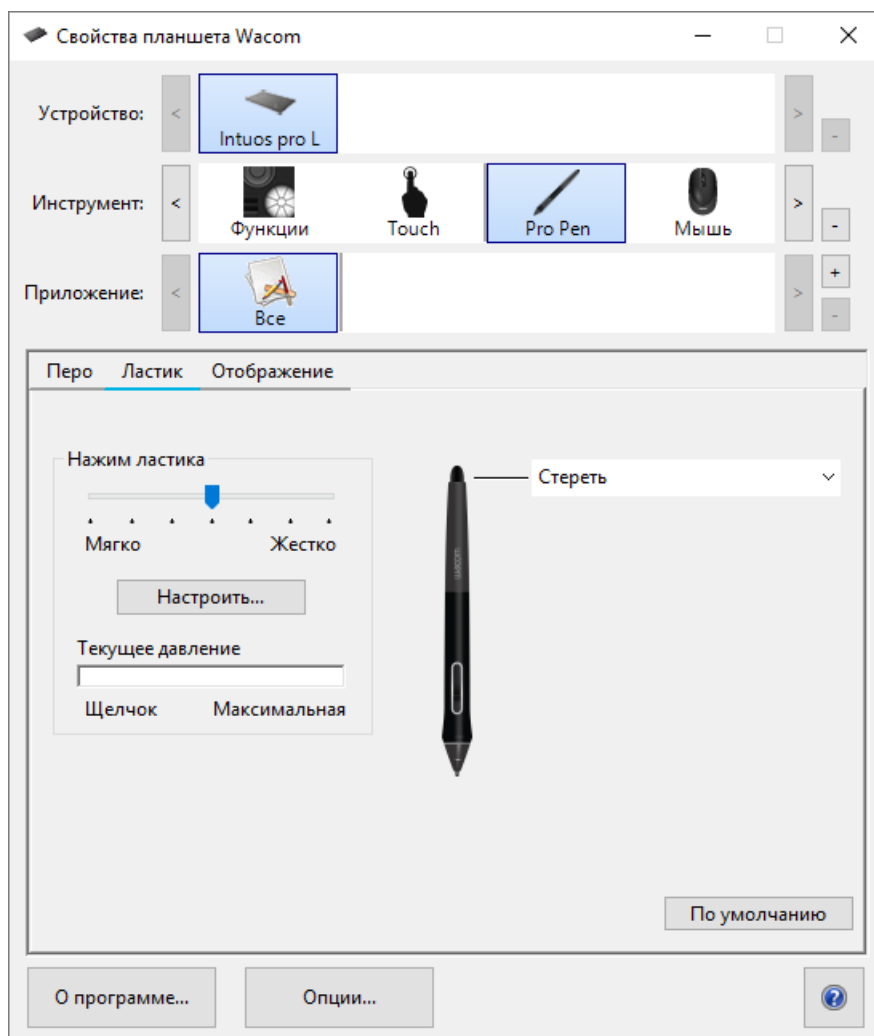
Свойства планшета Wacom

Устройство:
Intuos pro L

Инструмент:
Функции
Touch
Pro Pen
Мышь

Приложение:
Все

Перо
Ластик
Отображение

Нажим ластика
Мягко
Жестко
Настроить...
Текущее давление
Щелчок
Максимальная

Стереть

wacom

По умолчанию

О программе...
Опции...